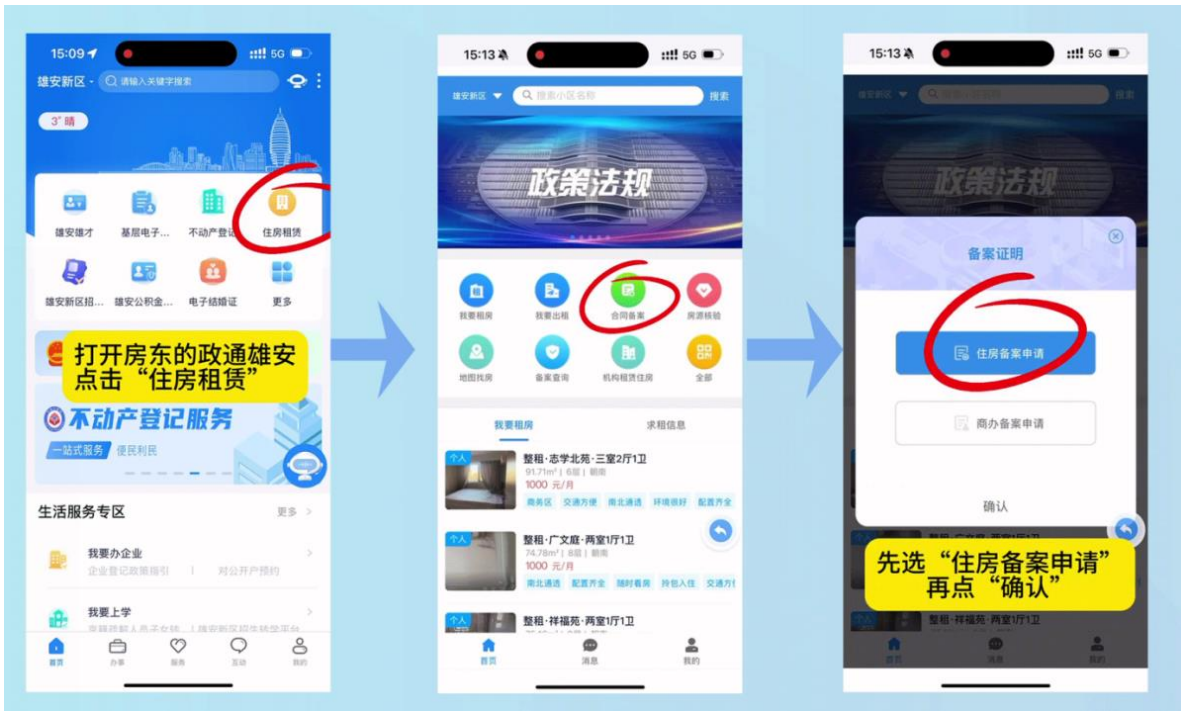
15:09 5G

雄安新区 · 请输入关键字搜索

3° 晴

雄安雄才 基层电子... 不动产登记 住房租赁

雄安新区招... 雄安公积金... 电子结婚证 更多

打开房东的政通雄安
点击“住房租赁”

不动产登记服务

一站式服务 便民利民

生活服务专区 更多

我要办企业
企业登记政策指引 | 对公开户预约

我要上学
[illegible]

首页 办事 服务 互动 我的

15:13 5G

雄安新区 搜索小区名称 搜索

政策法规

我要租房 我要出租 合同备案 房源核验

地图找房 备案查询 机构租赁住房 全部

我要租房 求租信息

个人
整租·志学北苑·三室2厅1卫
91.71m² | 6层 | 朝南
1000 元/月
商务区 交通方便 南北通透 环境很好 配置齐全

个人
整租·广文庭·两室1厅1卫
74.78m² | 8层 | 朝南
1000 元/月
南北通透 配置齐全 随时看房 拎包入住 交通方便

个人
整租·祥福苑·两室1厅1卫

首页 消息 我的

15:13 5G

政策法规

备案证明

住房备案申请

商办备案申请

确认

先选“住房备案申请”
再点“确认”

整租·祥福苑·两室1厅1卫

首页 消息 我的